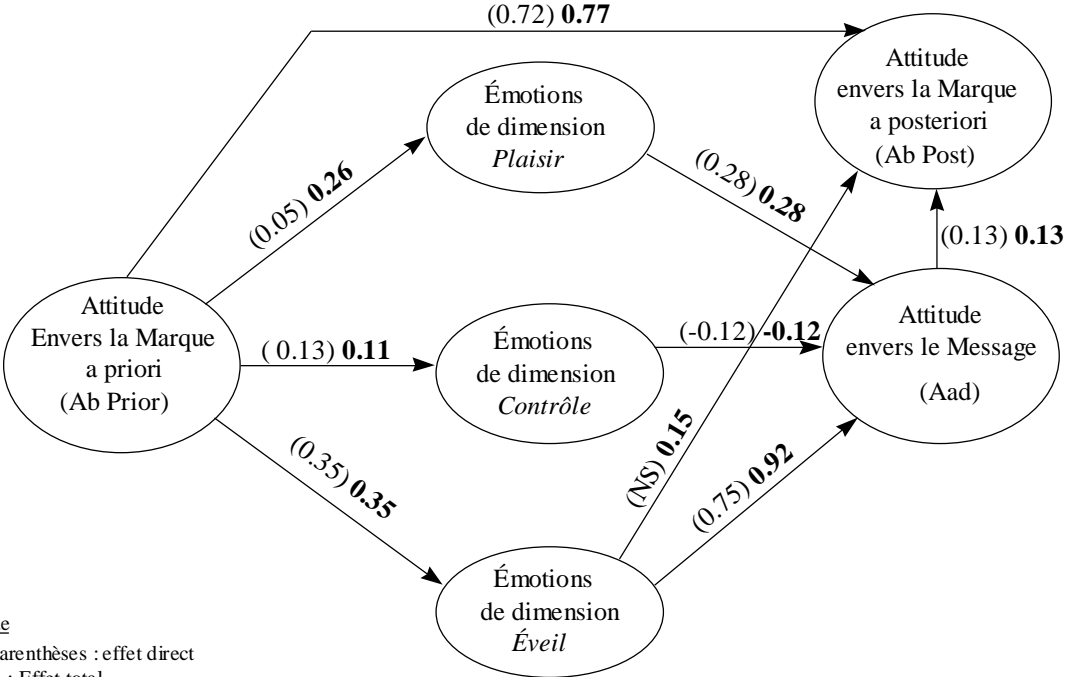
(0.72) **0.77**

Attitude envers la Marque a posteriori (Ab Post)

Émotions de dimension *Plaisir*

(0.05) **0.26**

(0.28) **0.28**

(0.13) **0.13**

Attitude Envers la Marque a priori (Ab Prior)

( 0.13) **0.11**

Émotions de dimension *Contrôle*

(-0.12) **-0.12**

Attitude envers le Message (Aad)

(0.35) **0.35**

(NS) **0.15**

(0.75) **0.92**

Émotions de dimension *Éveil*

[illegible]e

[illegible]arenthèses : effet direct

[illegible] : Effet total